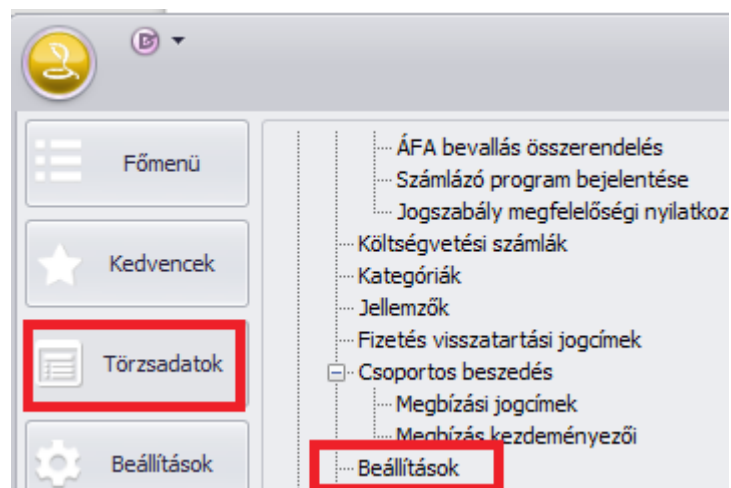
Főmenü

Kedvencek

Törzsadatok

Beállítások

ÁFA bevallás összerendelés
Számlázó program bejelentése
Jogszabály megfelelőségi nyilatkoz
Költségvetési számlák
Kategóriák
Jellemzők
Fizetés visszatartási jogcímek
Csoportos beszedés
Megbízási jogcímek
Megbízás kezdeményezői
Beállítások